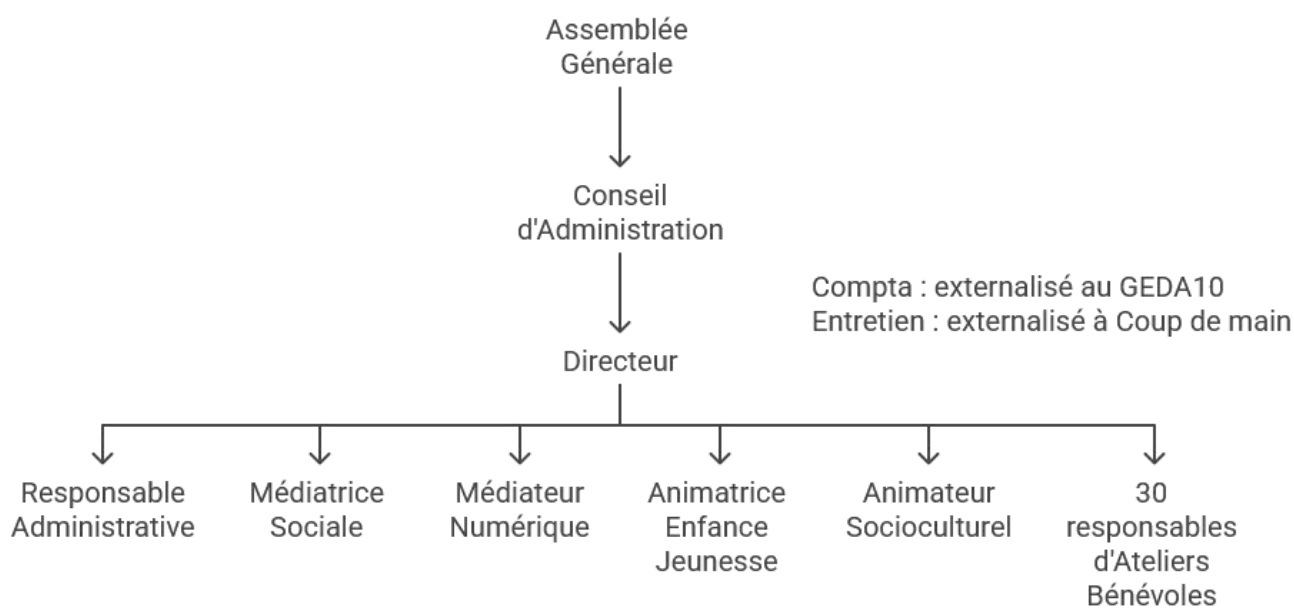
Assemblée Générale

Conseil d'Administration

Compta : externalisé au GEDA10
Entretien : externalisé à Coup de main

Directeur

Responsable Administrative

Médiatrice Sociale

Médiateur Numérique

Animatrice Enfance Jeunesse

Animateur Socioculturel

30 responsables d'Ateliers Bénévoles